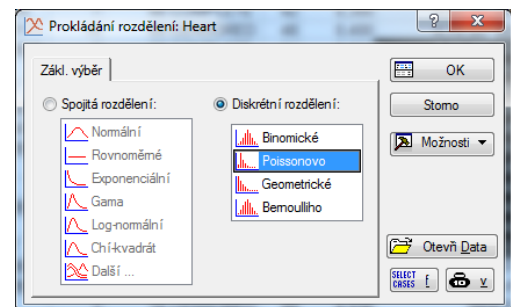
Prokládání rozdělení: Heart

Zákl. výběr

Spojitá rozdělení:

Normální
Rovnoměrné
Exponenciální
Gama
Log-normální
Chí-kvadrát
Další ...

Diskrétní rozdělení:

Binomické
Poissonovo
Geometrické
Bernoulliho

OK

Storno

Možnosti

Otevři Data

SELECT CASES